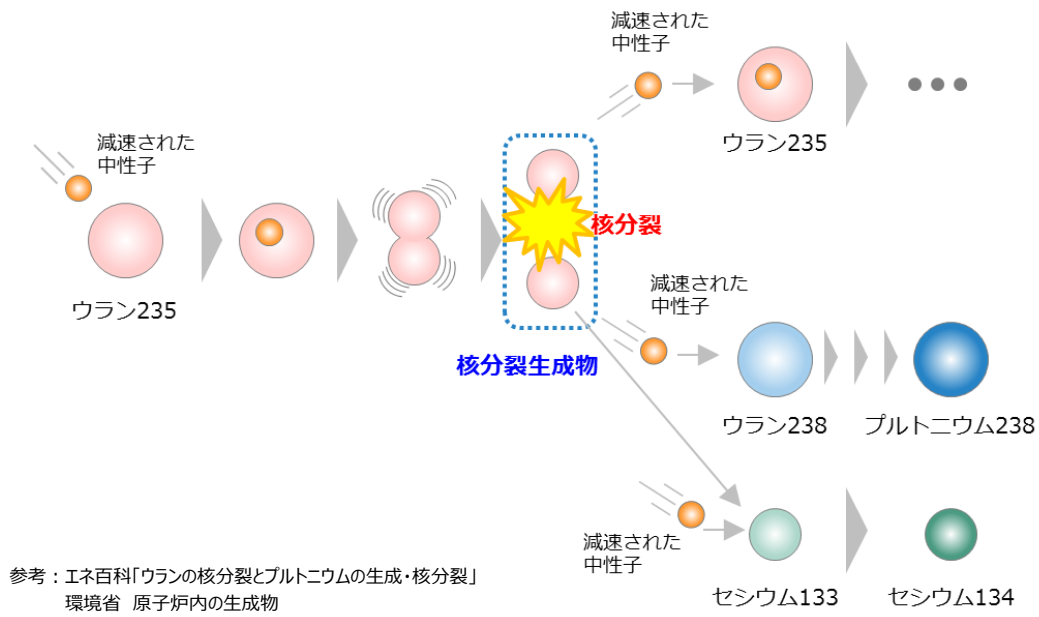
減速された
中性子

ウラン235

減速された
中性子

ウラン235

核分裂

核分裂生成物

減速された
中性子

ウラン238

プルトニウム238

減速された
中性子

セシウム133

セシウム134

参考：エネ百科「ウランの核分裂とプルトニウムの生成・核分裂」
環境省 原子炉内の生成物